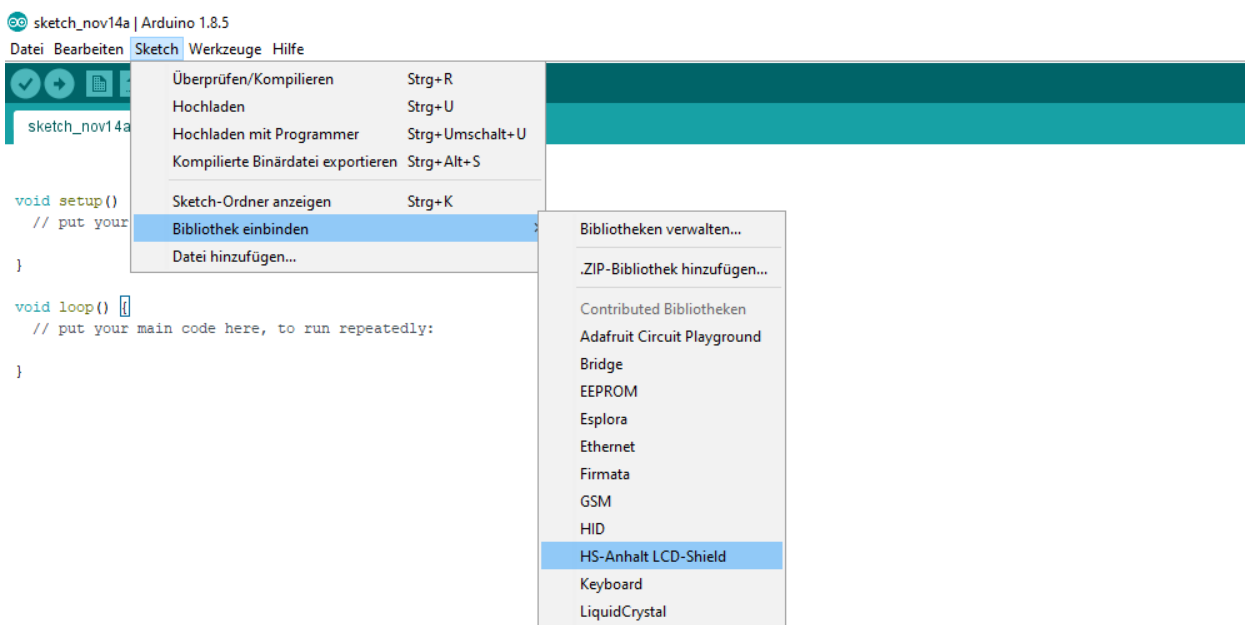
sketch_nov14a | Arduino 1.8.5

Datei Bearbeiten Sketch Werkzeuge Hilfe

sketch_nov14a

Überprüfen/Kompilieren Strg+R
Hochladen Strg+U
Hochladen mit Programmer Strg+Umschalt+U
Kompilierte Binärdatei exportieren Strg+Alt+S
Sketch-Ordner anzeigen Strg+K
Bibliothek einbinden
Datei hinzufügen...

Bibliotheken verwalten...
.ZIP-Bibliothek hinzufügen...
Contributed Bibliotheken
Adafruit Circuit Playground
Bridge
EEPROM
Esplora
Ethernet
Firmata
GSM
HID
HS-Anhalt LCD-Shield
Keyboard
LiquidCrystal

void setup()
  // put your

}

void loop() {
  // put your main code here, to run repeatedly:

}